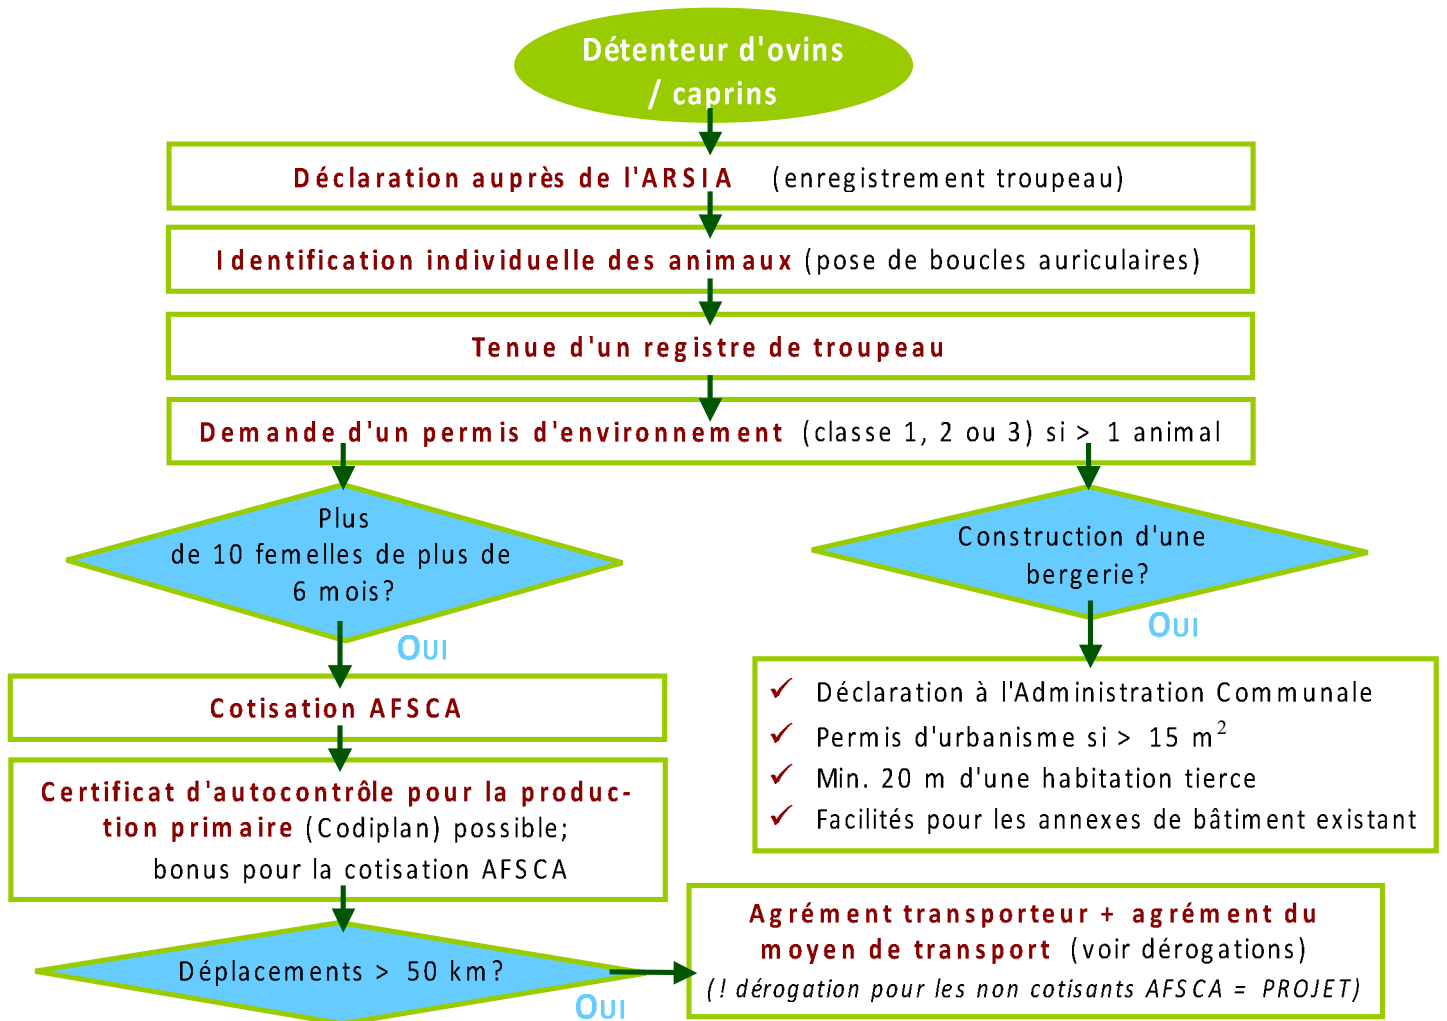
Détenteur d'ovins / caprins

Déclaration auprès de l'ARSIA (enregistrement troupeau)

Identification individuelle des animaux (pose de boucles auriculaires)

Tenue d'un registre de troupeau

Demande d'un permis d'environnement (classe 1, 2 ou 3) si > 1 animal

Plus de 10 femelles de plus de 6 mois?

OUI

Cotisation AFSCA

Certificat d'autocontrôle pour la production primaire (Codiplan) possible; bonus pour la cotisation AFSCA

Déplacements > 50 km?

OUI

Construction d'une bergerie?

OUI

✓ Déclaration à l'Administration Communale
✓ Permis d'urbanisme si > 15 $m^2$
✓ Min. 20 m d'une habitation tierce
✓ Facilités pour les annexes de bâtiment existant

Agrément transporteur + agrément du moyen de transport (voir dérogations)
(! dérogation pour les non cotisants AFSCA = PROJET)